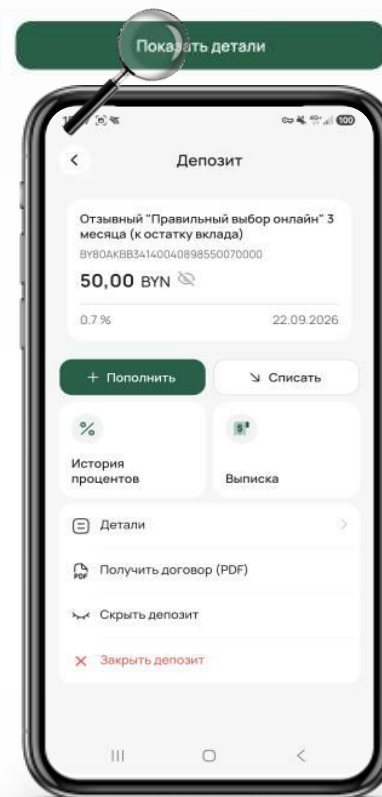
Показать детали

100

Депозит

Отзывный "Правильный выбор онлайн" 3 месяца (к остатку вклада)
BY80AKBB34140040898550070000

50,00 BYN

0.7 %

22.09.2026

+ Пополнить

Списать

%

История процентов

Выписка

Детали

Получить договор (PDF)

Скрыть депозит

Закрыть депозит